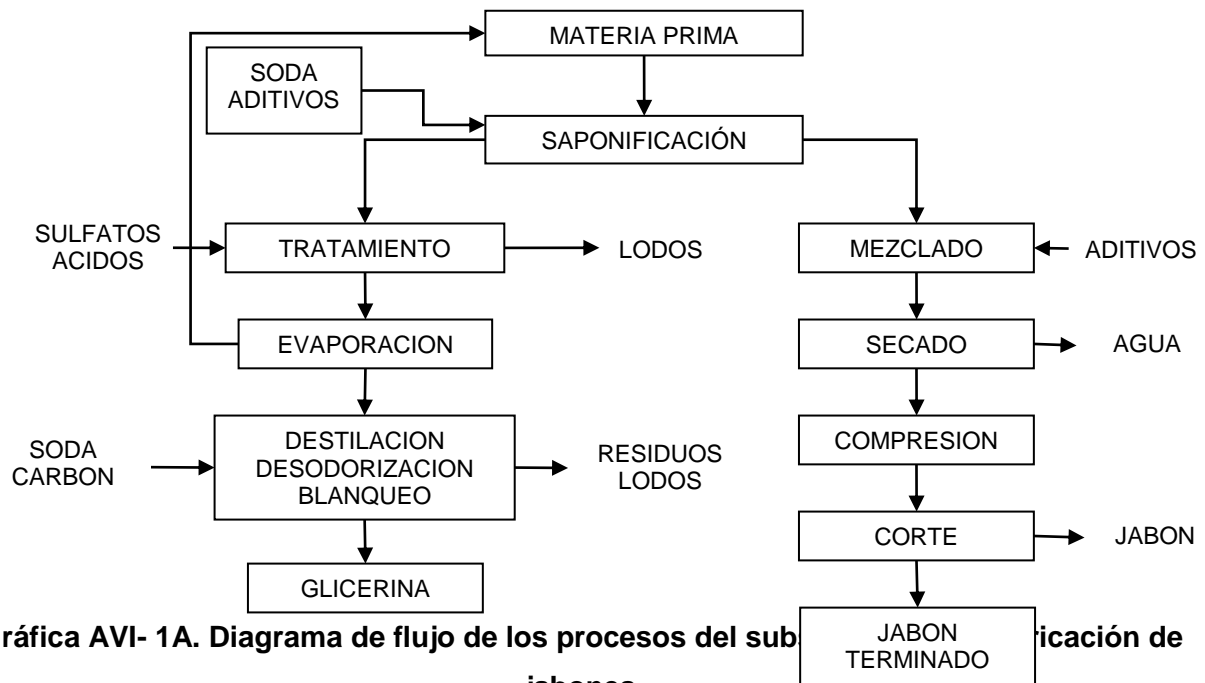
MATERIA PRIMA

SODA
ADITIVOS

SAPONIFICACIÓN

SULFATOS
ACIDOS

TRATAMIENTO

LODOS

MEZCLADO

ADITIVOS

EVAPORACION

SECADO

AGUA

COMPRESION

SODA
CARBON

DESTILACION
DESODORIZACION
BLANQUEO

RESIDUOS
LODOS

CORTE

JABON

GLICERINA

JABON
TERMINADO

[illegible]ráfica AVI- 1A. Diagrama de flujo de los procesos del subs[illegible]ricación de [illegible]